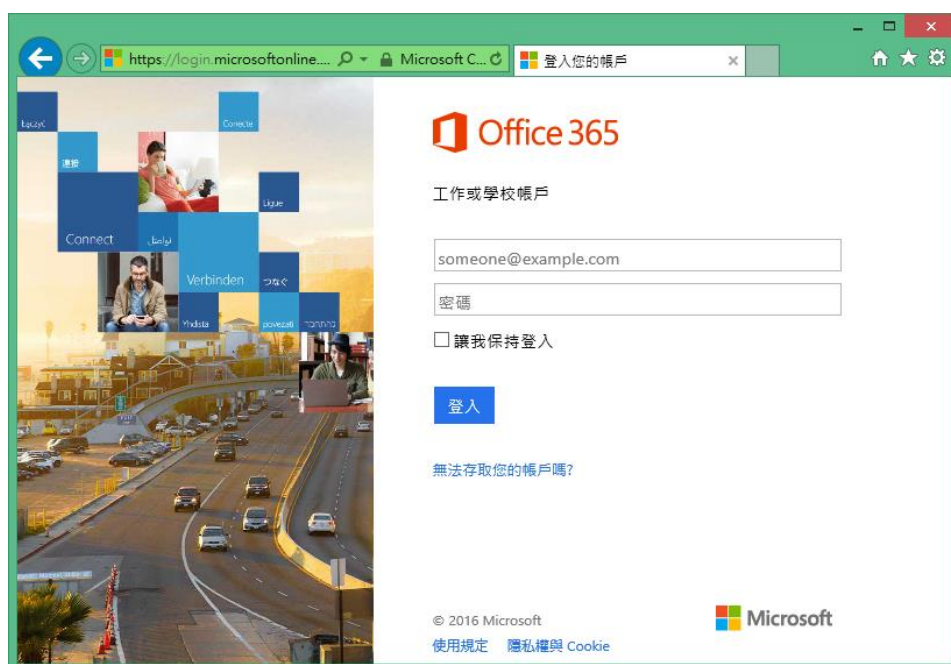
https://login.microsoftonline.... Microsoft C... 登入您的帳戶

Łączyć
Conecte
連接
Ligue
Connect
تواصل
Verbinden
つなぐ
Yhdistä
povezati
התחבר

Office 365

工作或學校帳戶

someone@example.com

密碼

讓我保持登入

登入

無法存取您的帳戶嗎?

© 2016 Microsoft
使用規定 隱私權與 Cookie

Microsoft